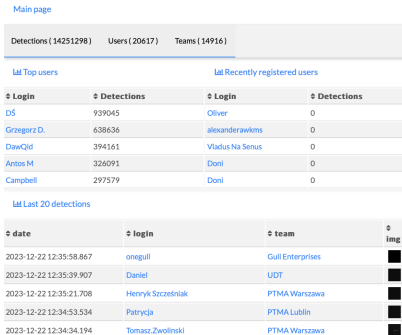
Main page

Detections ( 14251298 ) Users ( 20617 ) Teams ( 14916 )

Top users

Recently registered users

| ⇕ Login | ⇕ Detections | ⇕ Login | ⇕ Detections |
|---|---|---|---|
| DŠ | 939045 | Oliver | 0 |
| Grzegorz D. | 638636 | alexanderawkms | 0 |
| DawQid | 394161 | Vladus Na Senus | 0 |
| Antos M | 326091 | Doni | 0 |
| Campbell | 297579 | Doni | 0 |

Last 20 detections

| ⇕ date | ⇕ login | ⇕ team | ⇕ img |
|---|---|---|---|
| 2023-12-22 12:35:58.867 | onegull | Gull Enterprises | |
| 2023-12-22 12:35:39.907 | Daniel | UDT | |
| 2023-12-22 12:35:21.708 | Henryk Szcześniak | PTMA Warszawa | |
| 2023-12-22 12:34:53.534 | Patrycja | PTMA Lublin | |
| 2023-12-22 12:34:34.194 | Tomasz.Zwolinski | PTMA Warszawa | |